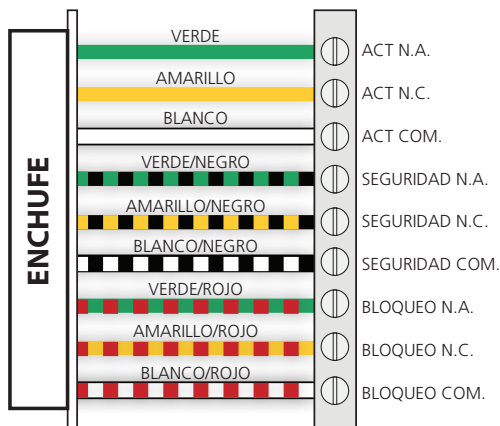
ENCHUFE

VERDE
ACT N.A.
AMARILLO
ACT N.C.
BLANCO
ACT COM.
VERDE/NEGRO
SEGURIDAD N.A.
AMARILLO/NEGRO
SEGURIDAD N.C.
BLANCO/NEGRO
SEGURIDAD COM.
VERDE/ROJO
BLOQUEO N.A.
AMARILLO/ROJO
BLOQUEO N.C.
BLANCO/ROJO
BLOQUEO COM.